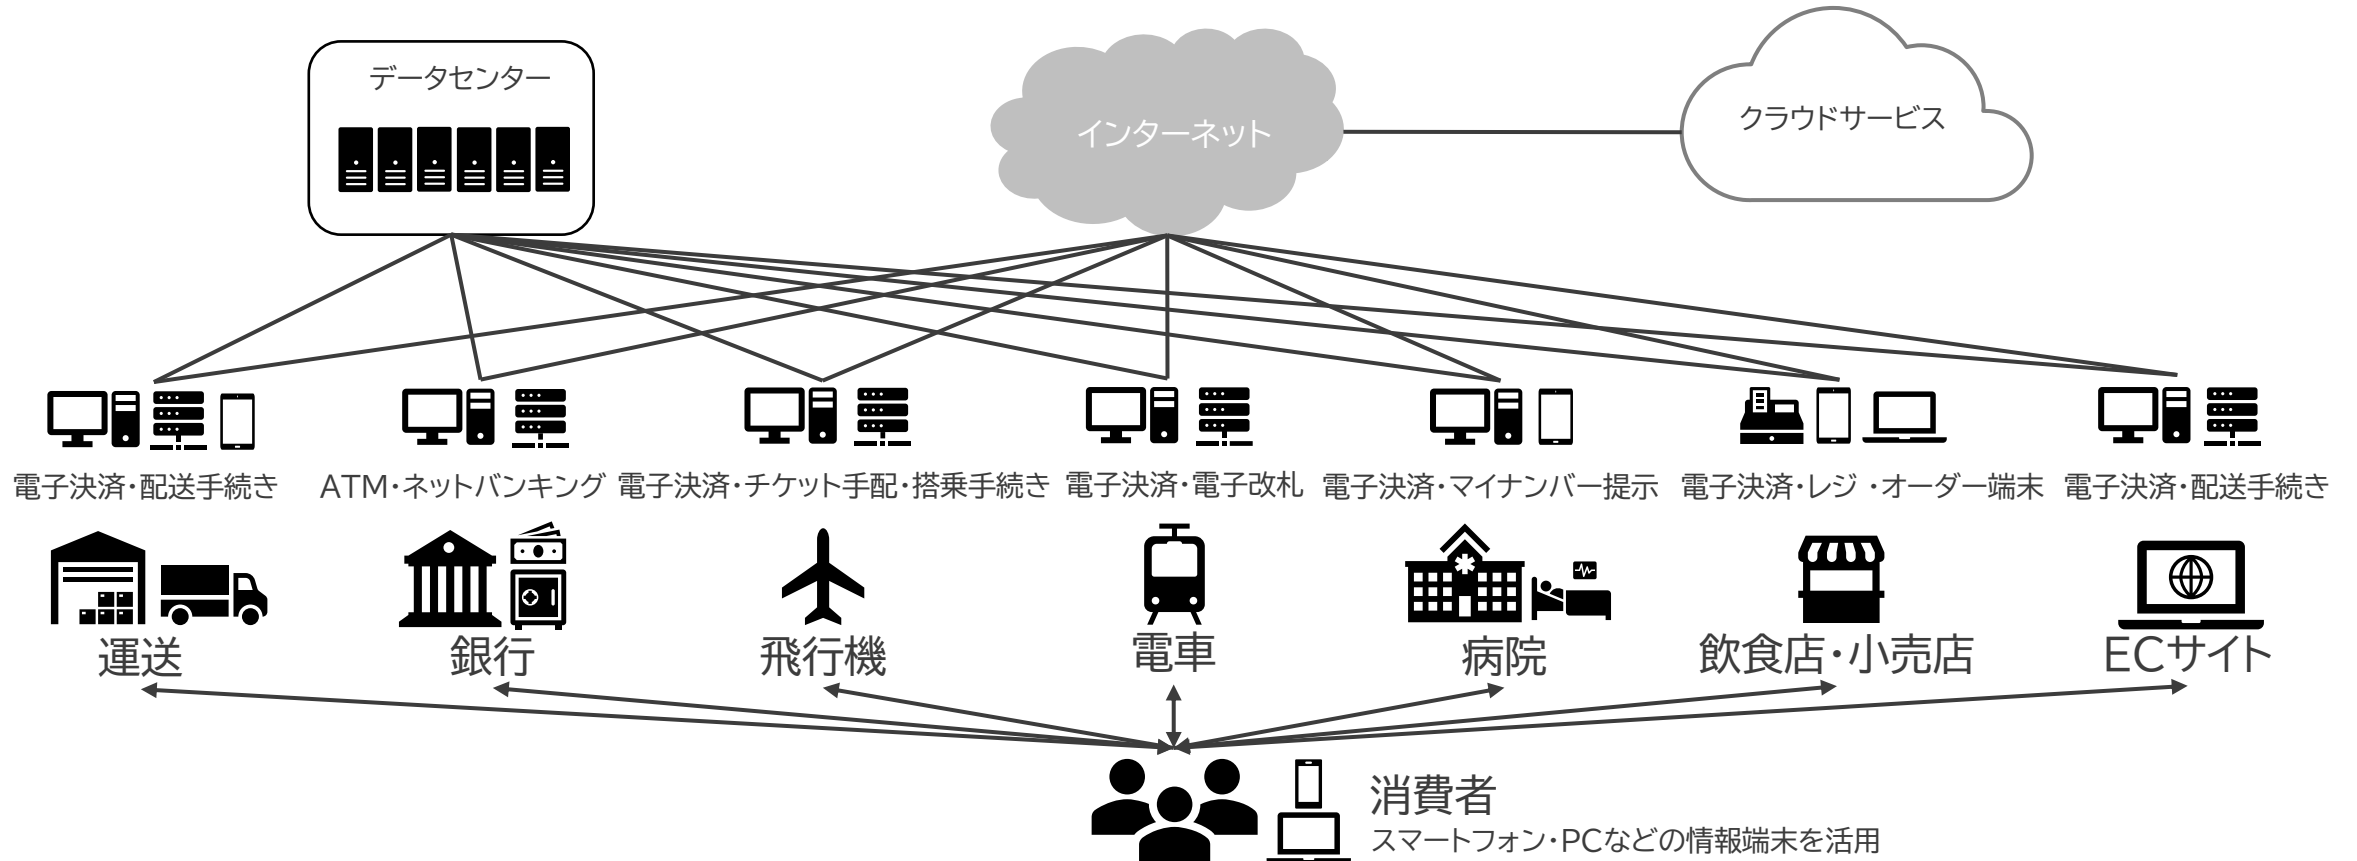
データセンター

インターネット

クラウドサービス

電子決済・配送手続き

ATM・ネットバンキング

電子決済・チケット手配・搭乗手続き

電子決済・電子改札

電子決済・マイナンバー提示

電子決済・レジ ・オーダー端末

電子決済・配送手続き

運送

銀行

飛行機

電車

病院

飲食店・小売店

ECサイト

消費者
スマートフォン・PCなどの情報端末を活用